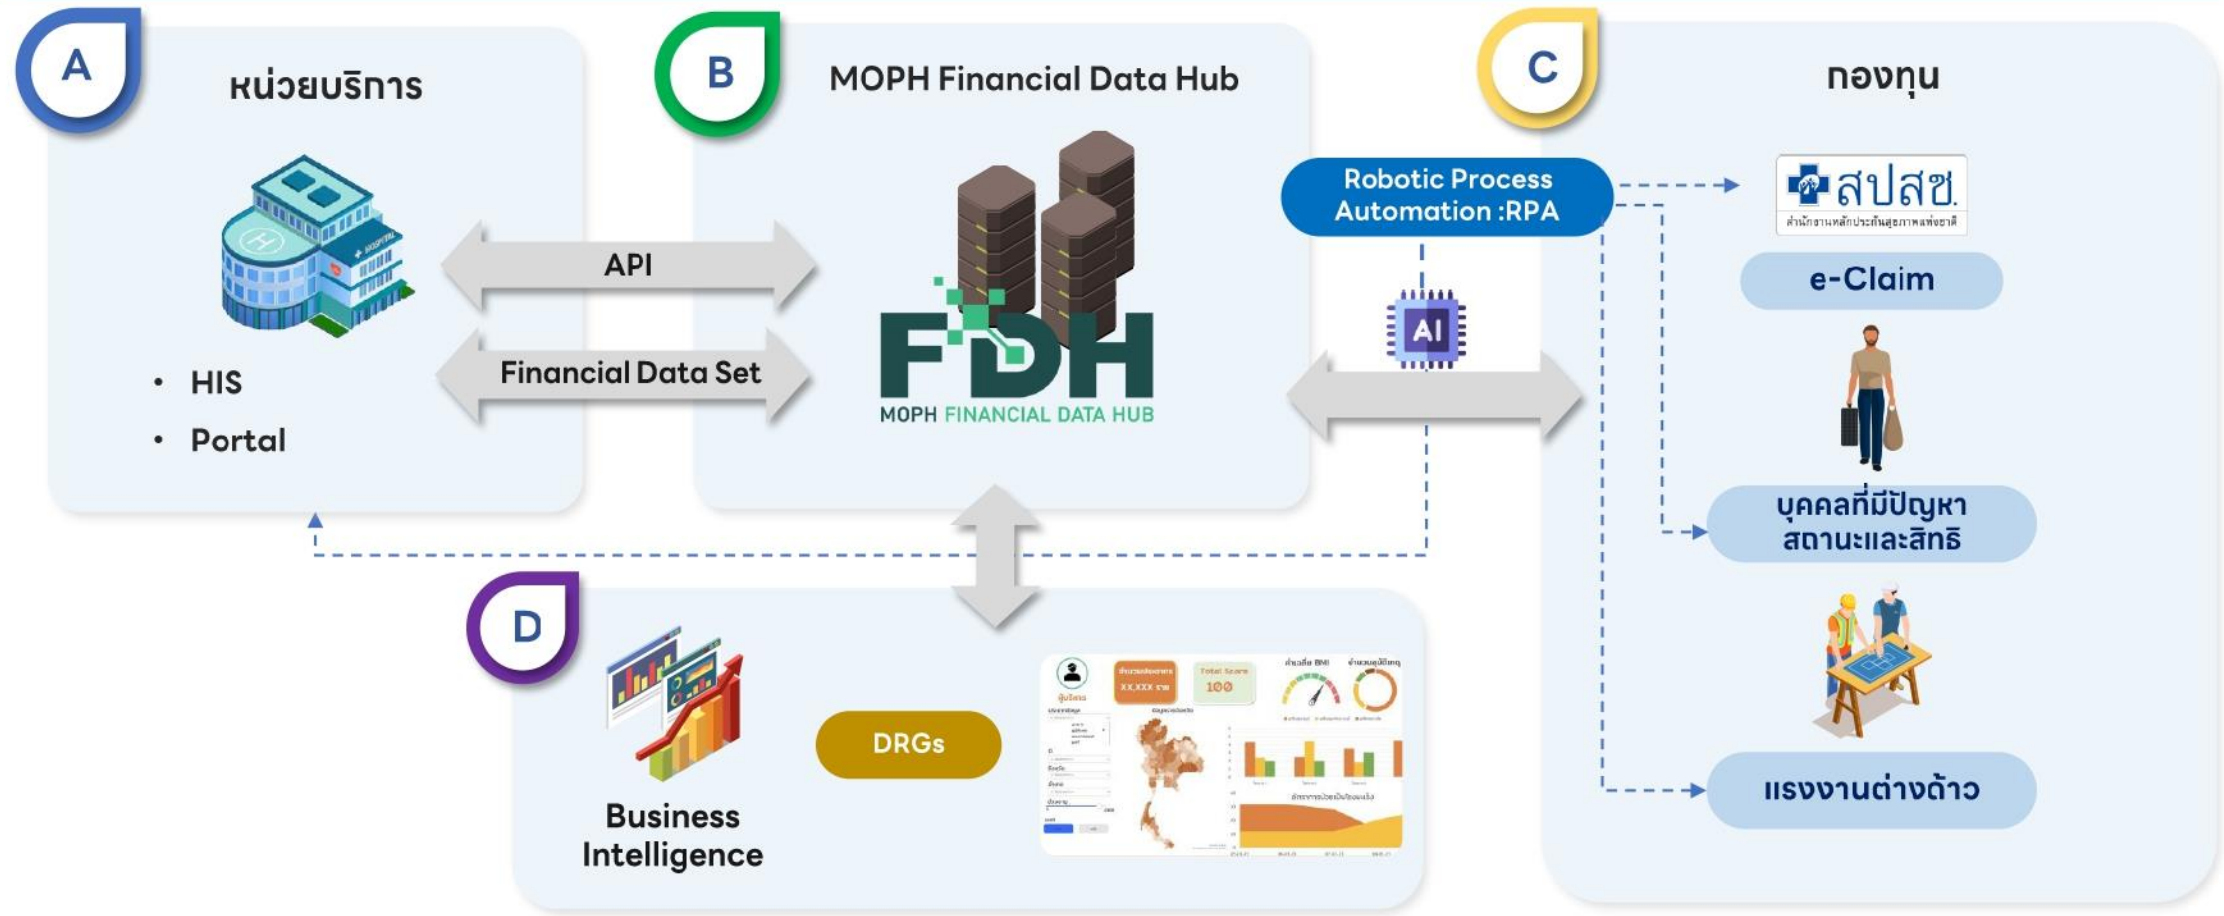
A

หน่วยบริการ

• HIS
• Portal

API

Financial Data Set

B

MOPH Financial Data Hub

FDH
MOPH FINANCIAL DATA HUB

C

กองทุน

Robotic Process Automation :RPA

AI

สปสช.
สำนักงานหลักประกันสุขภาพแห่งชาติ

e-Claim

บุคคลที่มีปัญหาสถานะและสิทธิ

แรงงานต่างด้าว

D

Business Intelligence

DRGs

Total Score
100